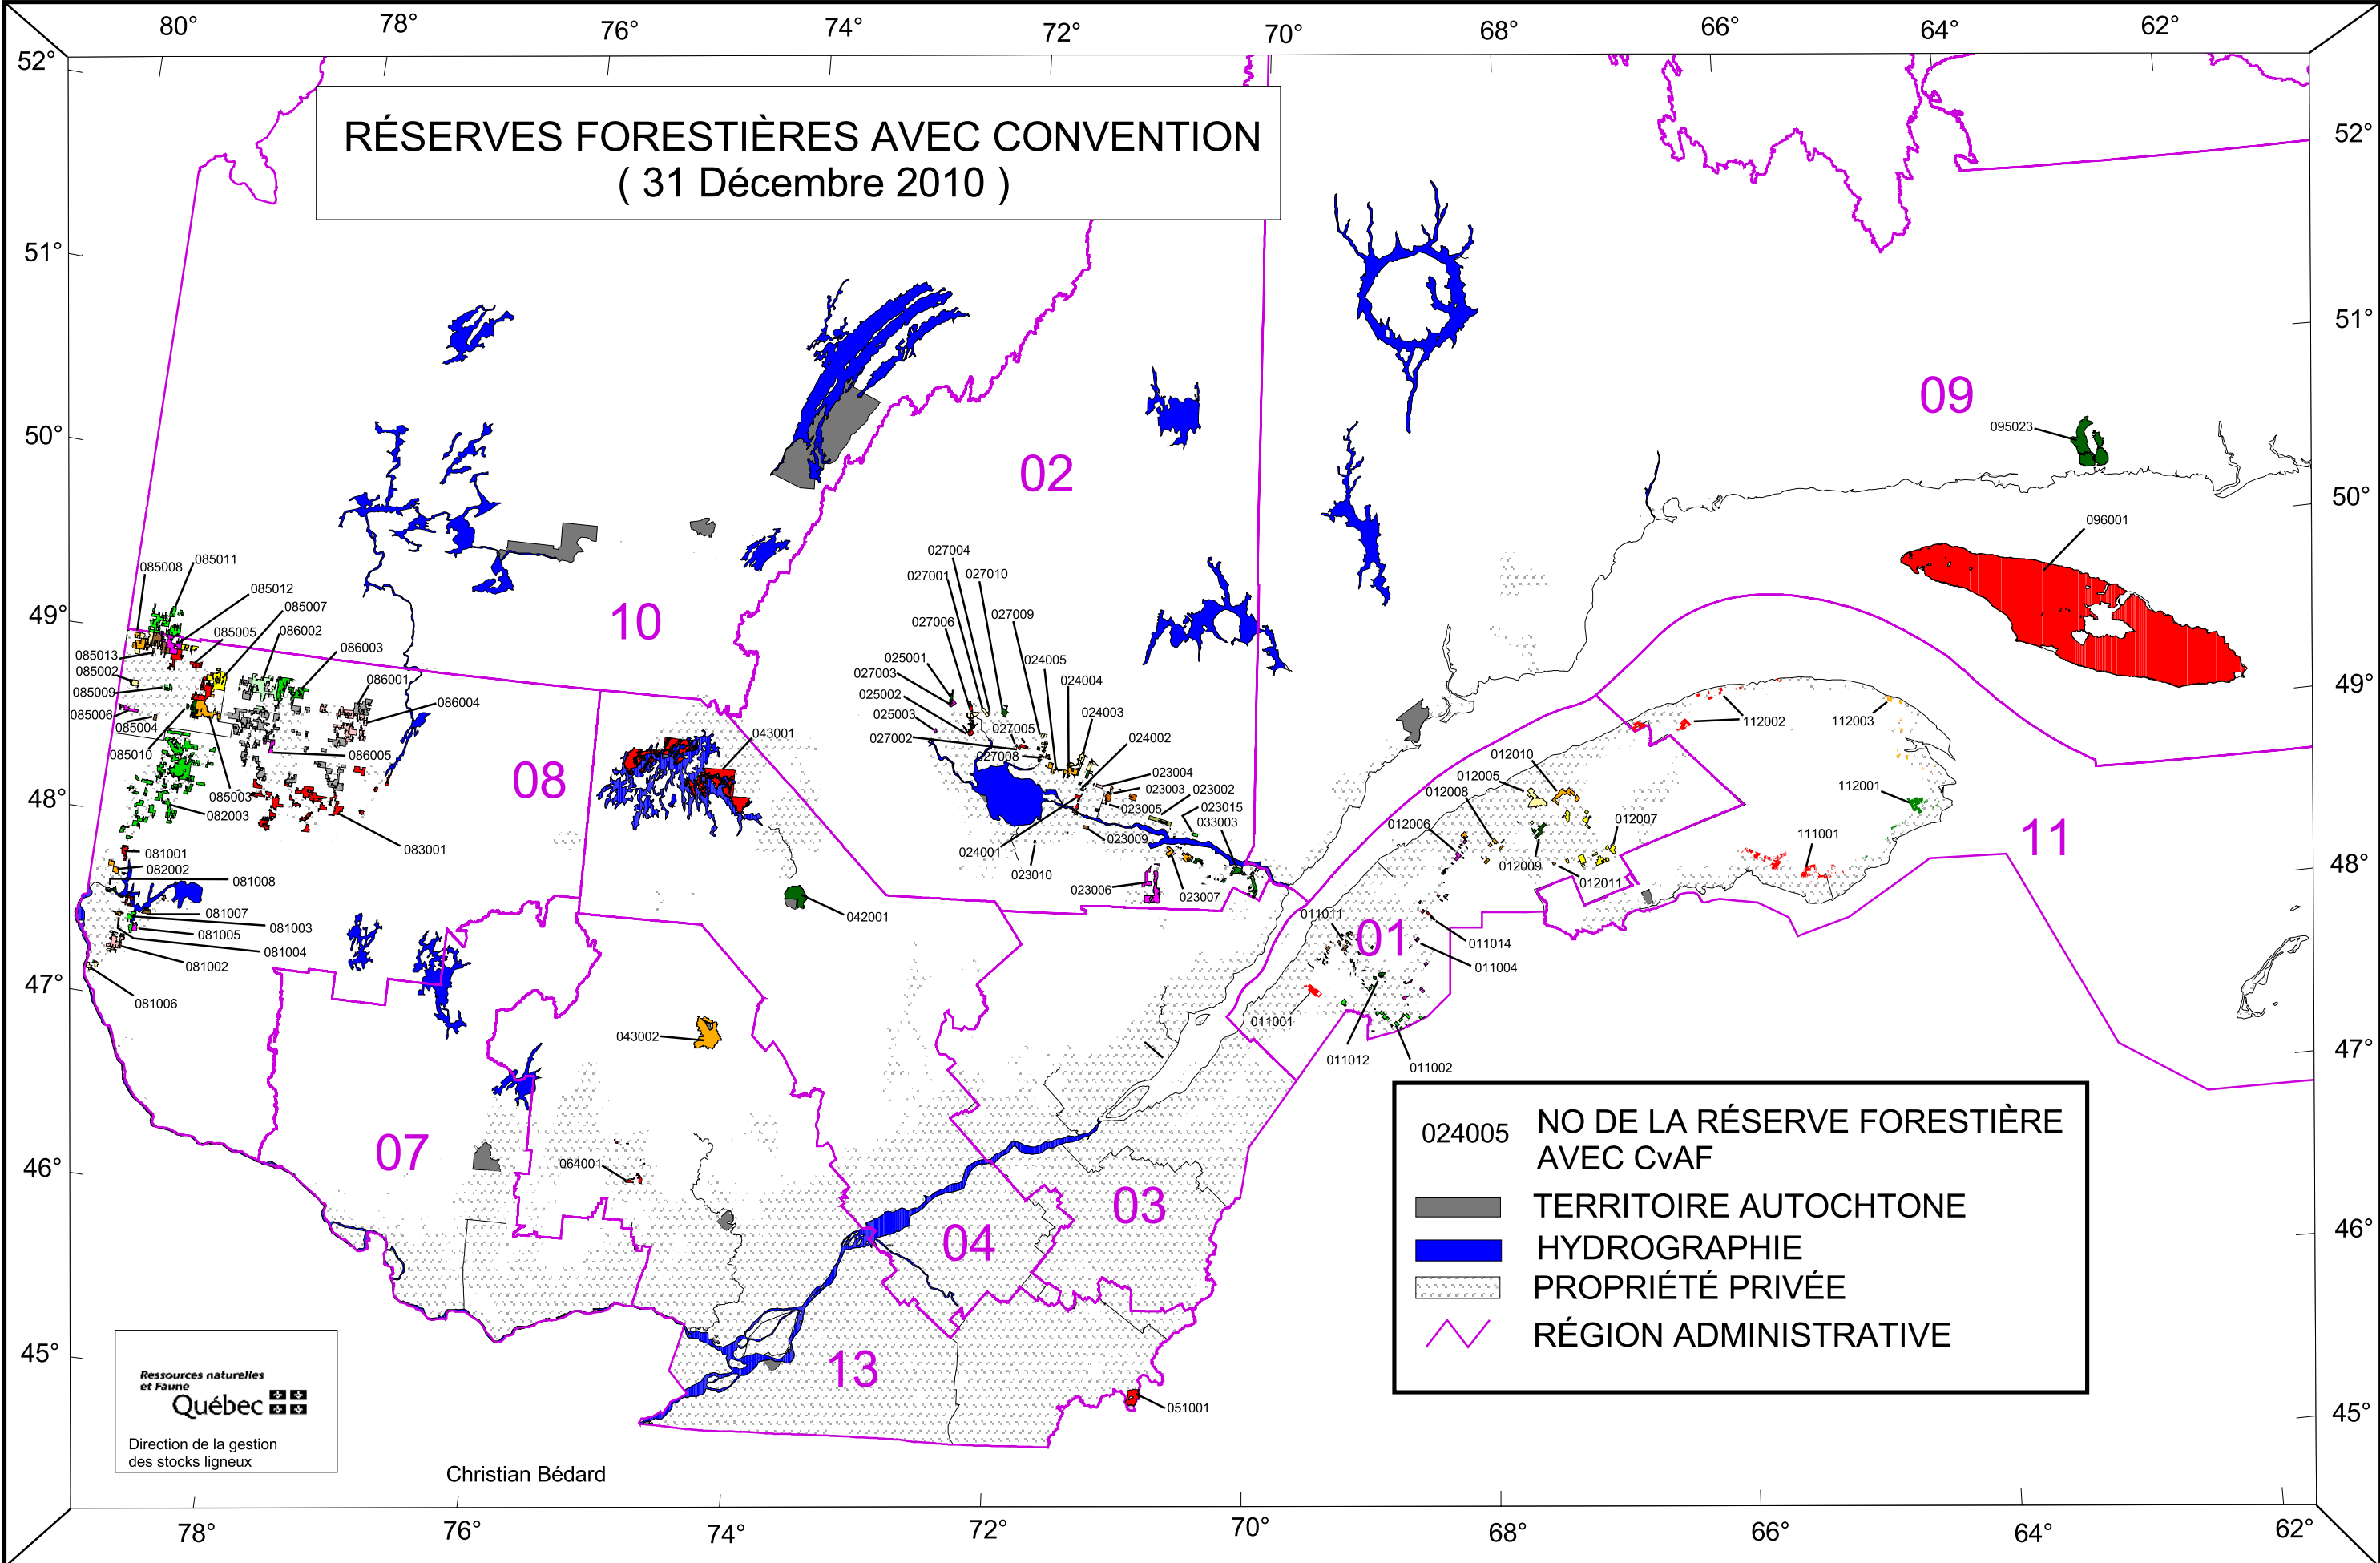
80° 78° 76° 74° 72° 70° 68° 66° 64° 62°

52° 51° 50° 49° 48° 47° 46° 45°

52° 51° 50° 49° 48° 47° 46° 45°

RÉSERVES FORESTIÈRES AVEC CONVENTION
( 31 Décembre 2010 )

09

095023

096001

02

10

08

07

04

03

13

01

11

085008 085011 085012 085007 085005 086002 086003 085013 085002 086001 085009 086004 085006 085004 085010 086005 085003 082003 083001

081001 082002 081008 081007 081003 081005 081004 081002 081006

043001 042001 043002 064001 051001

027004 027001 027010 027009 027006 025001 027003 024005 025002 024004 025003 024003 027005 027002 027008 024002 023004 023003 023002 023005 023015 033003 023009 024001 023010 023006 023007

112002 112003 012010 012005 012008 112001 012006 012007 111001 012009 012011

011011 011014 011004 011001 011012 011002

024005 NO DE LA RÉSERVE FORESTIÈRE AVEC CvAF
TERRITOIRE AUTOCHTONE
HYDROGRAPHIE
PROPRIÉTÉ PRIVÉE
RÉGION ADMINISTRATIVE

Ressources naturelles et Faune
Québec
Direction de la gestion des stocks ligneux

Christian Bédard

78° 76° 74° 72° 70° 68° 66° 64° 62°